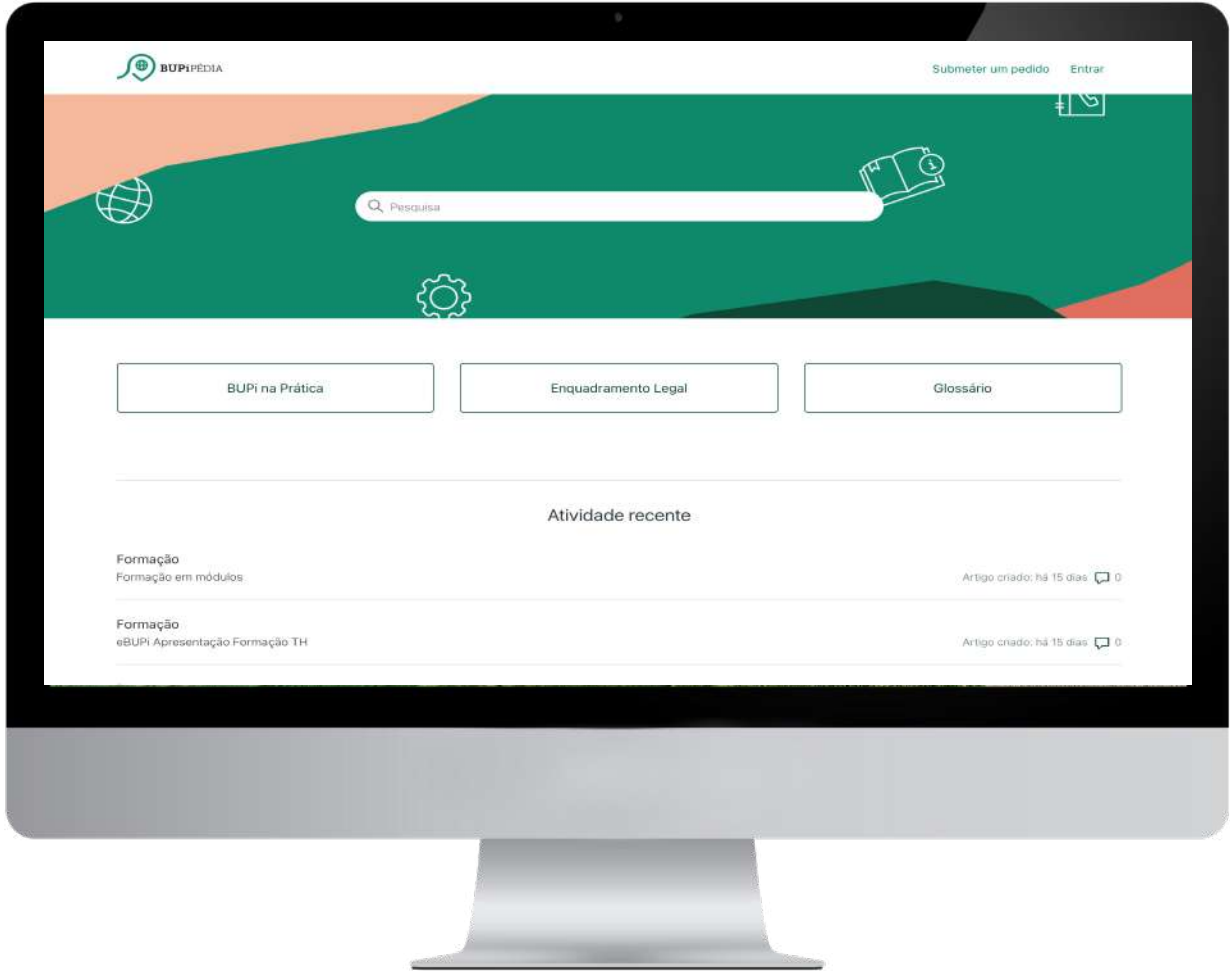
BUPiPÉDIA

Submeter um pedido Entrar

Pesquisa

BUPi na Prática

Enquadramento Legal

Glossário

Atividade recente

Formação
Formação em módulos

Artigo criado: há 15 dias 0

Formação
eBUPi Apresentação Formação TH

Artigo criado: há 15 dias 0